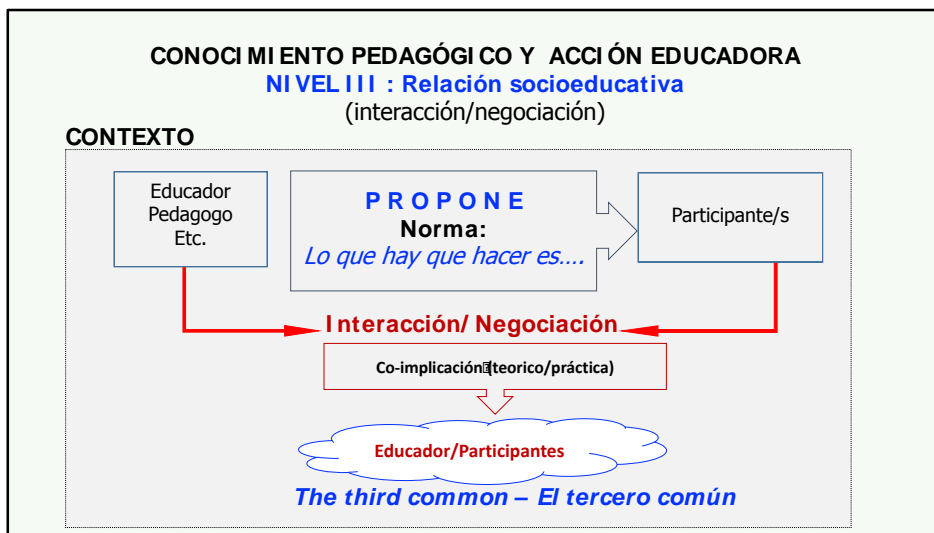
CONOCIMIENTO PEDAGÓGICO Y ACCIÓN EDUCADORA
NIVEL III : Relación socioeducativa
(interacción/negociación)

CONTEXTO

Educador
Pedagogo
Etc.

PROPONE
Norma:
Lo que hay que hacer es….

Participante/s

Interacción/ Negociación

Co-implicación (teorico/práctica)

Educador/Participantes

The third common – El tercero común